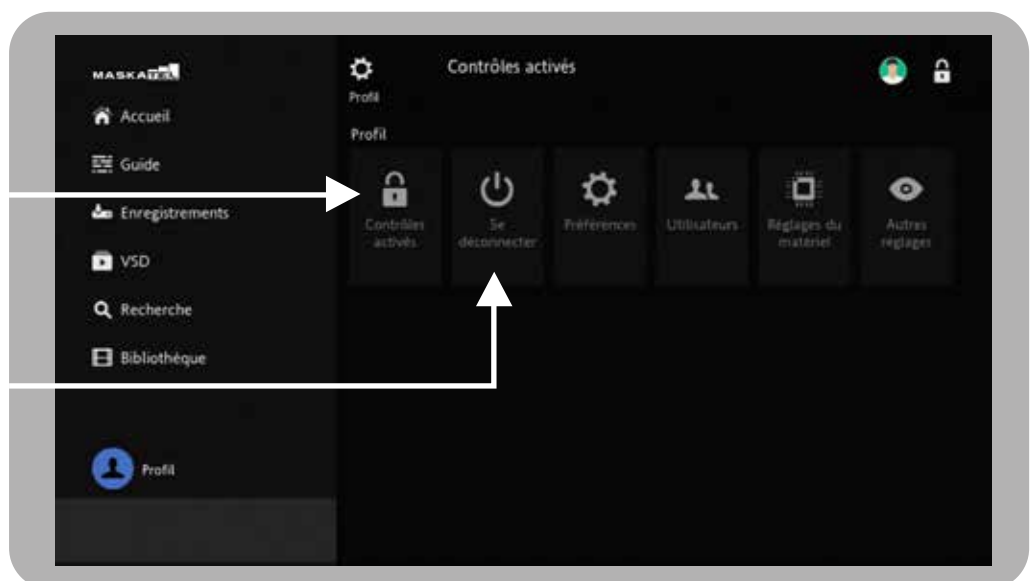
MASKATEL

Accueil

Guide

Enregistrements

VSD

Recherche

Bibliothèque

Profil

Profil

Contrôles activés

Profil

Contrôles activés

Se déconnecter

Préférences

Utilisateurs

Réglages du matériel

Autres réglages